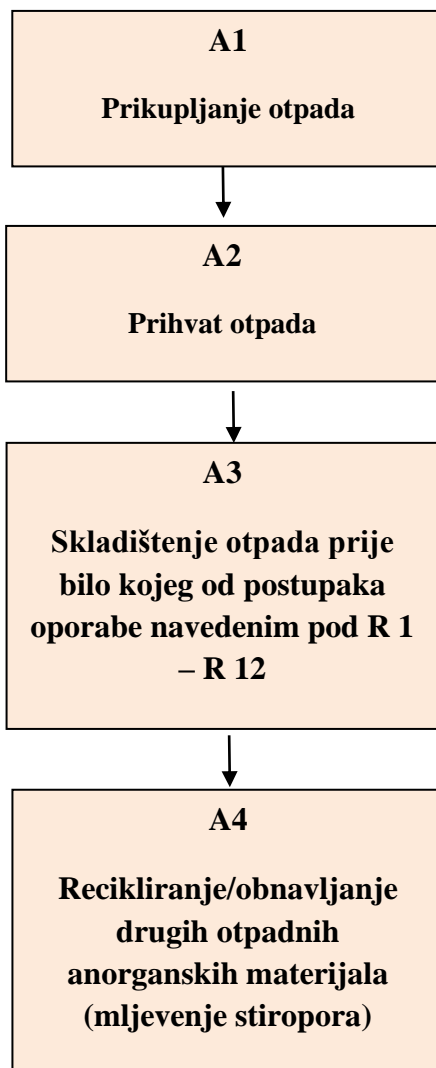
A1

Prikupljanje otpada

A2

Prihvat otpada

A3

Skladištenje otpada prije bilo kojeg od postupaka oporabe navedenim pod R 1 – R 12

A4

Recikliranje/obnavljanje drugih otpadnih anorganskih materijala (mljevenje stiropora)